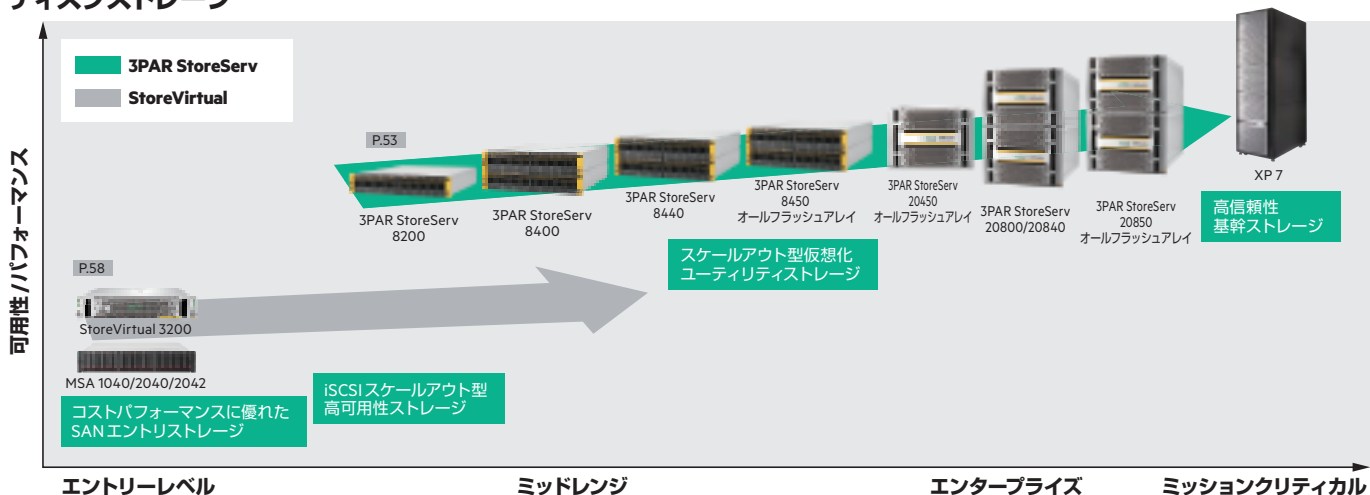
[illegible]

可用性/パフォーマンス

3PAR StoreServ

StoreVirtual

P.53

3PAR StoreServ 8200

3PAR StoreServ 8400

3PAR StoreServ 8440

3PAR StoreServ 8450 オールフラッシュアレイ

3PAR StoreServ 20450 オールフラッシュアレイ

3PAR StoreServ 20800/20840

3PAR StoreServ 20850 オールフラッシュアレイ

XP 7

高信頼性
基幹ストレージ

スケールアウト型仮想化
ユーティリティストレージ

P.58

StoreVirtual 3200

MSA 1040/2040/2042

コストパフォーマンスに優れた
SANエントリストレージ

iSCSIスケールアウト型
高可用性ストレージ

エントリーレベル

ミッドレンジ

エンタープライズ

ミッションクリティカル